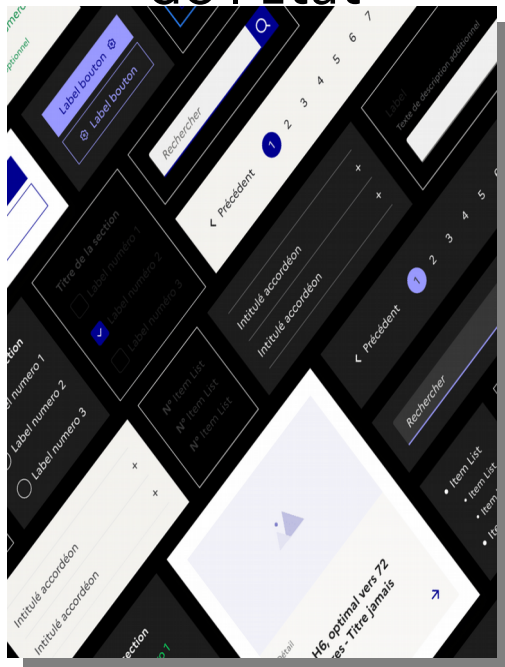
de l'État

ptionnel

Label bouton

Label bouton

Rechercher

Précédent 1 2 3 4 5 6 7

Label

Texte de description additionnel

Titre de la section

Label numéro 1

Label numéro 2

Label numéro 3

Intitulé accordéon

Intitulé accordéon

Précédent 1 2 3 4 5

Rechercher

ection

Label numero 1

Label numero 2

Label numero 3

N° Item List

N° Item List

N° Item List

Item List

Item List

Item

Intitulé accordéon

Intitulé accordéon

H6, optimal vers 72

res - Titre jamais

étail

ection